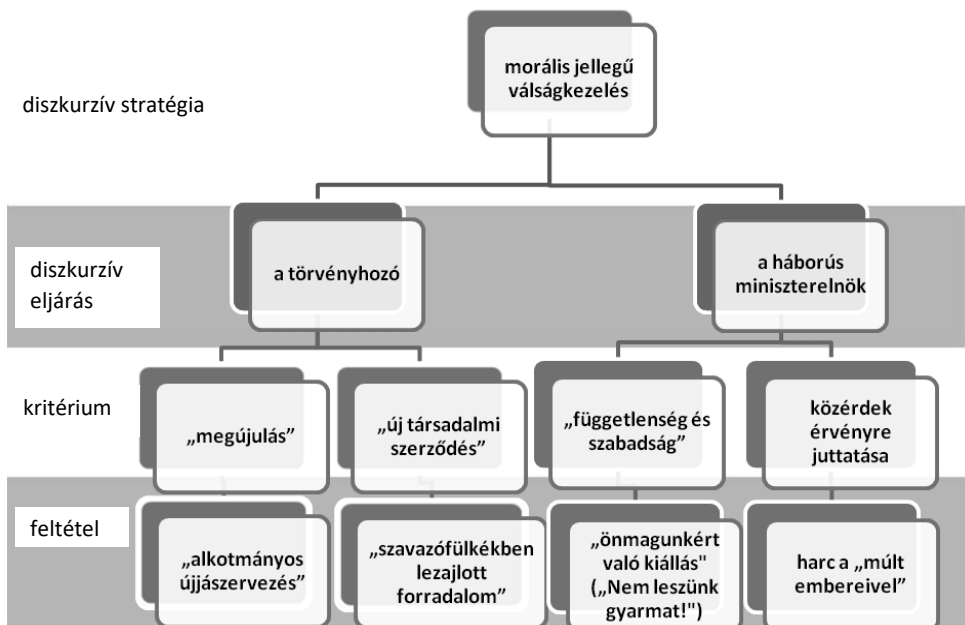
diszkurzív stratégia

morális jellegű válságkezelés

diszkurzív eljárás

a törvényhozó

a háborús miniszterelnök

kritérium

„megújulás”

„új társadalmi szerződés”

„függetlenség és szabadság”

közérdek érvényre juttatása

feltétel

„alkotmányos újjászervezés”

„szavazófülkékben lezajlott forradalom”

„önmagunkért való kiállás" („Nem leszünk gyarmat!")

harc a „múlt embereivel”